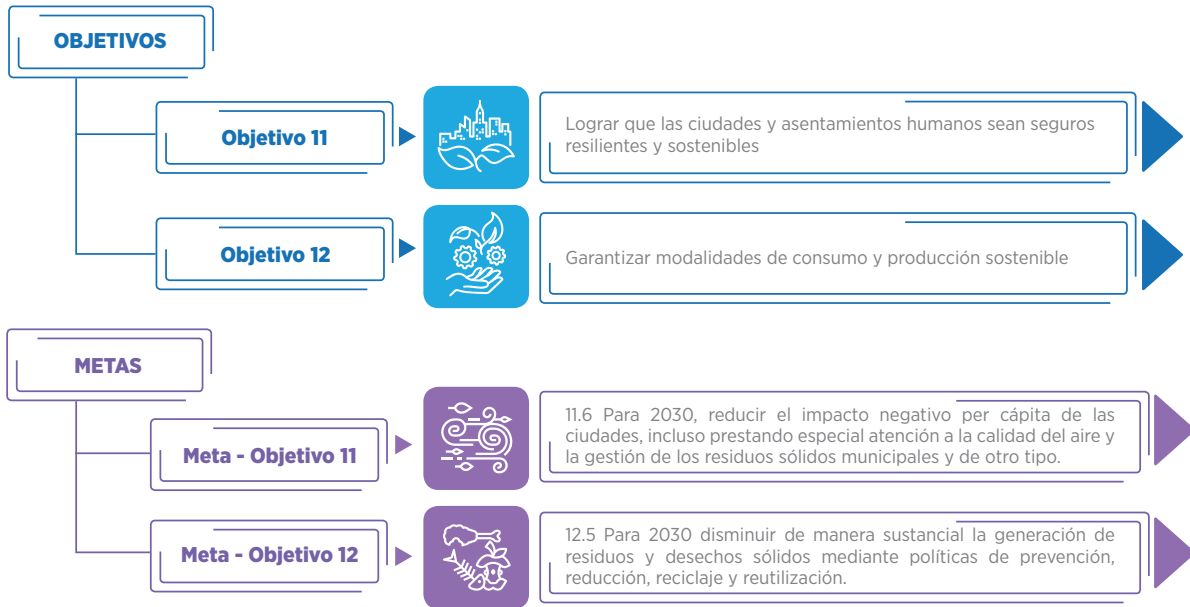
OBJETIVOS

Objetivo 11

Lograr que las ciudades y asentamientos humanos sean seguros resilientes y sostenibles

Objetivo 12

Garantizar modalidades de consumo y producción sostenible

METAS

Meta - Objetivo 11

11.6 Para 2030, reducir el impacto negativo per cápita de las ciudades, incluso prestando especial atención a la calidad del aire y la gestión de los residuos sólidos municipales y de otro tipo.

Meta - Objetivo 12

12.5 Para 2030 disminuir de manera sustancial la generación de residuos y desechos sólidos mediante políticas de prevención, reducción, reciclaje y reutilización.